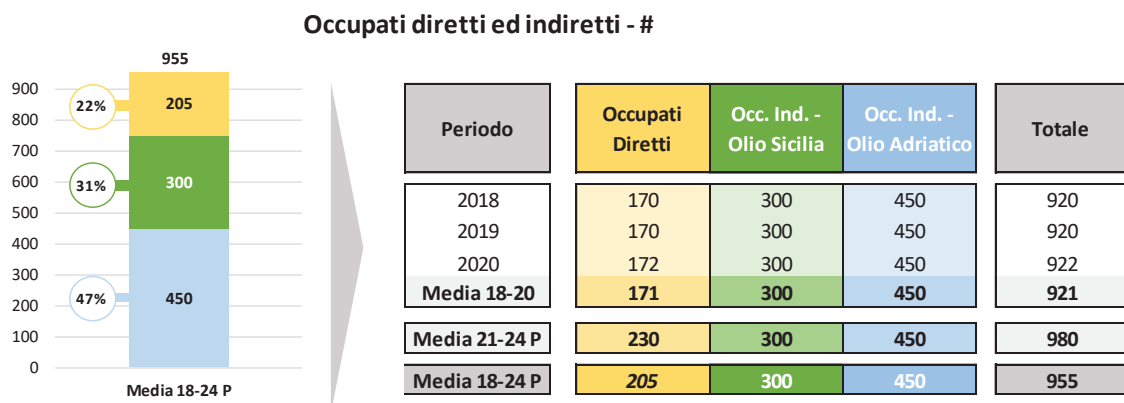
Occupati diretti ed indiretti - #

955

900
800
700
600
500
400
300
200
100
0

22% 205
31% 300
47% 450

Media 18-24 P

| Periodo | Occupati Diretti | Occ. Ind. - Olio Sicilia | Occ. Ind. - Olio Adriatico | Totale |
|---|---|---|---|---|
| 2018 | 170 | 300 | 450 | 920 |
| 2019 | 170 | 300 | 450 | 920 |
| 2020 | 172 | 300 | 450 | 922 |
| Media 18-20 | 171 | 300 | 450 | 921 |
| Media 21-24 P | 230 | 300 | 450 | 980 |
| Media 18-24 P | 205 | 300 | 450 | 955 |